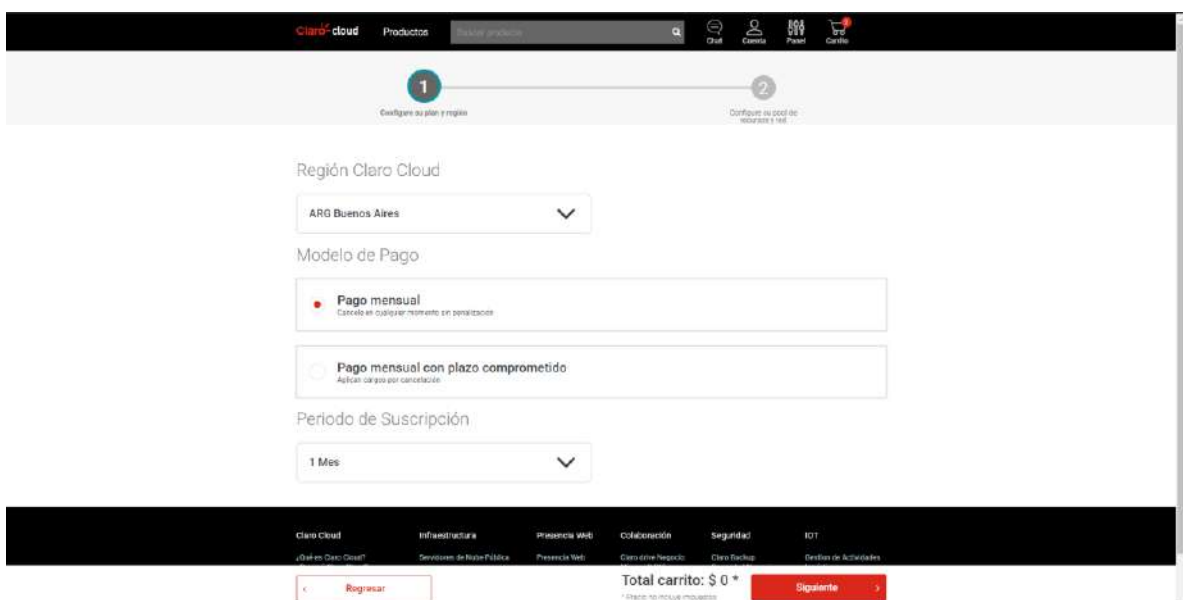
Claro cloud Productos Buscar producto Chat Cuenta Panel Carrito

1 Configure su plan y región

2 Configure su pool de recursos y red

Región Claro Cloud

ARG Buenos Aires

Modelo de Pago

Pago mensual
Cancele en cualquier momento sin penalización

Pago mensual con plazo comprometido
Aplican cargos por cancelación

Periodo de Suscripción

1 Mes

Claro Cloud
¿Qué es Claro Cloud?

Infraestructura
Servidores de Nube Pública

Presencia Web
Presencia Web

Colaboración
Claro drive Negocio

Seguridad
Claro Backup

IOT
Gestión de Actividades

Regresar

Total carrito: $ 0 *
* Precio no incluye impuestos

Siguiente